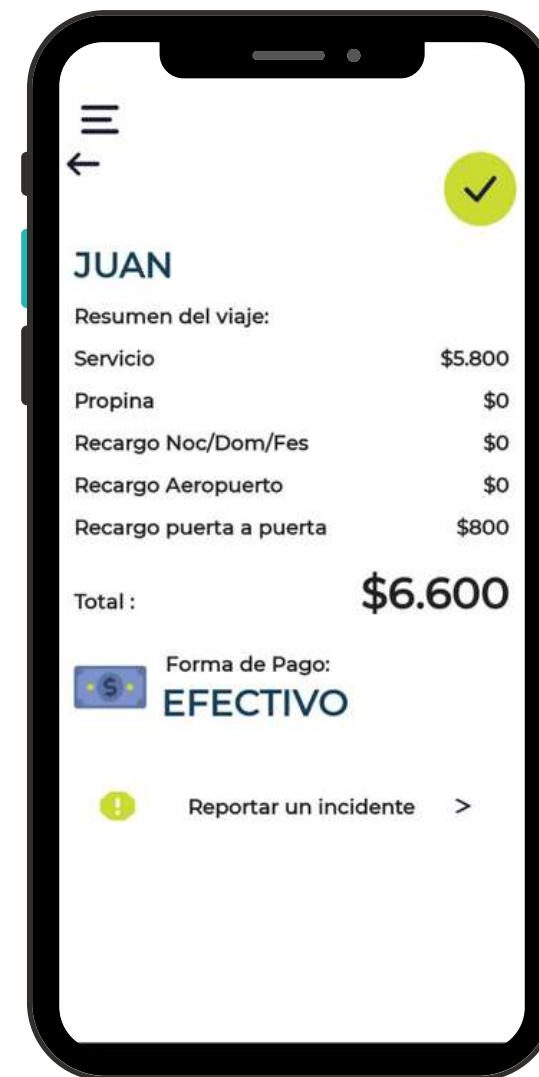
JUAN

Resumen del viaje:

| | |
|---|---|
| Servicio | \$5.800 |
| Propina | \$0 |
| Recargo Noc/Dom/Fes | \$0 |
| Recargo Aeropuerto | \$0 |
| Recargo puerta a puerta | \$800 |

Total : \$6.600

Forma de Pago:
EFECTIVO

Reportar un incidente >